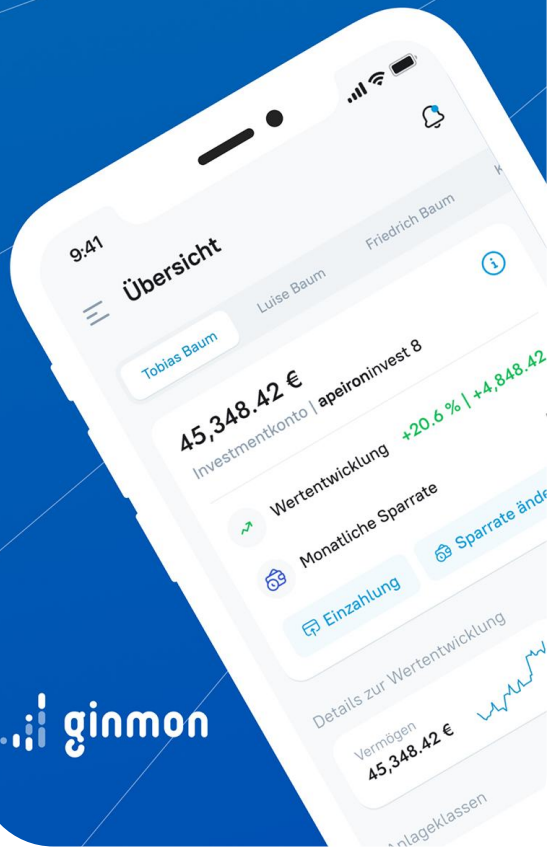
9:41

Übersicht

Tobias Baum

Luise Baum

Friedrich Baum

K

45,348.42 €

Investmentkonto | apeironinvest 8

Wertentwicklung

+20.6 % | +4,848.42

Monatliche Sparrate

Einzahlung

Sparrate änd

Details zur Wertentwicklung

Vermögen

45,348.42 €

Anlageklassen

ginmon